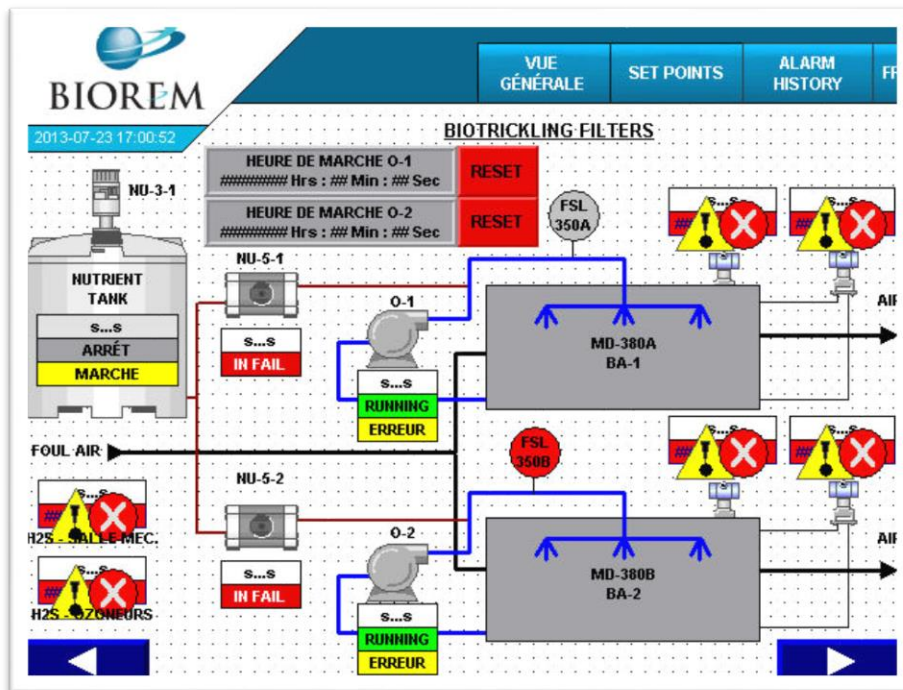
BIOREM

VUE GÉNÉRALE

SET POINTS

ALARM HISTORY

F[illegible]

2013-07-23 17:00:52

BIOTRICKLING FILTERS

HEURE DE MARCHE O-1
######## Hrs : ## Min : ## Sec

RESET

HEURE DE MARCHE O-2
######## Hrs : ## Min : ## Sec

RESET

FSL 350A

NU-3-1

NUTRIENT TANK

s...s

ARRÊT

MARCHE

NU-5-1

s...s

IN FAIL

O-1

s...s

RUNNING

ERREUR

MD-380A
BA-1

AIR

AIR

FOUL AIR

FSL 350B

NU-5-2

s...s

IN FAIL

O-2

s...s

RUNNING

ERREUR

MD-380B
BA-2

s...s

H2S - SALLE MEC.

H2S - OZONEURS